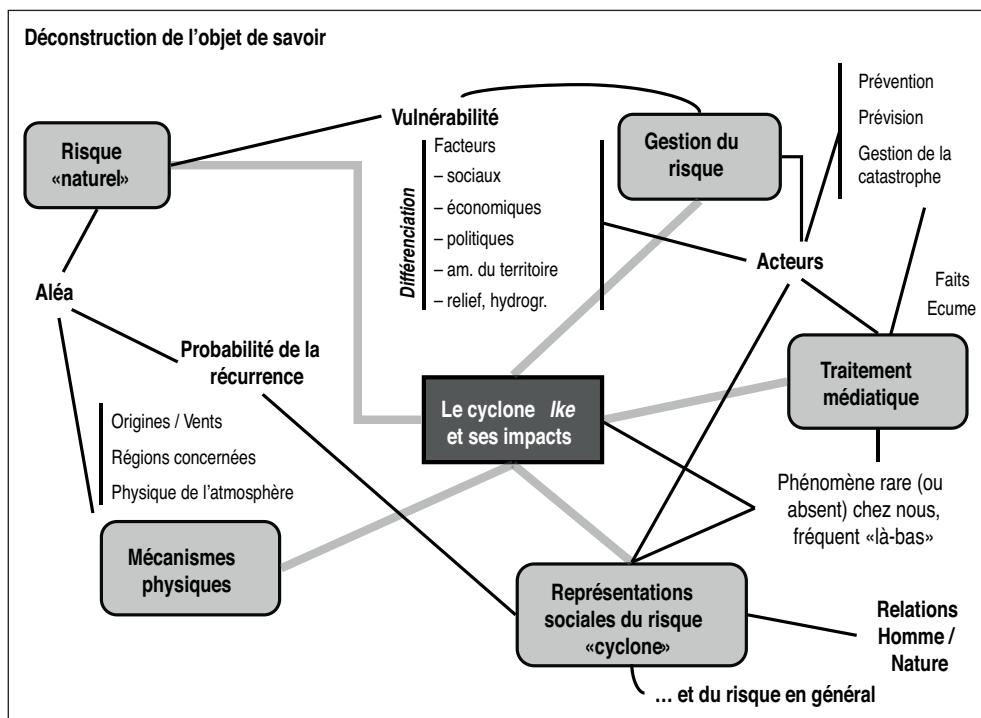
Déconstruction de l'objet de savoir

Risque «naturel»

Vulnérabilité

Différenciation

Facteurs
– sociaux
– économiques
– politiques
– am. du territoire
– relief, hydrogr.

Gestion du risque

Prévention
Prévision
Gestion de la catastrophe

Acteurs

Faits
Ecume

Aléa

Probabilité de la récurrence

Le cyclone *Ike* et ses impacts

Traitement médiatique

Origines / Vents
Régions concernées
Physique de l'atmosphère

Phénomène rare (ou absent) chez nous, fréquent «là-bas»

Mécanismes physiques

Représentations sociales du risque «cyclone»

Relations Homme / Nature

… et du risque en général